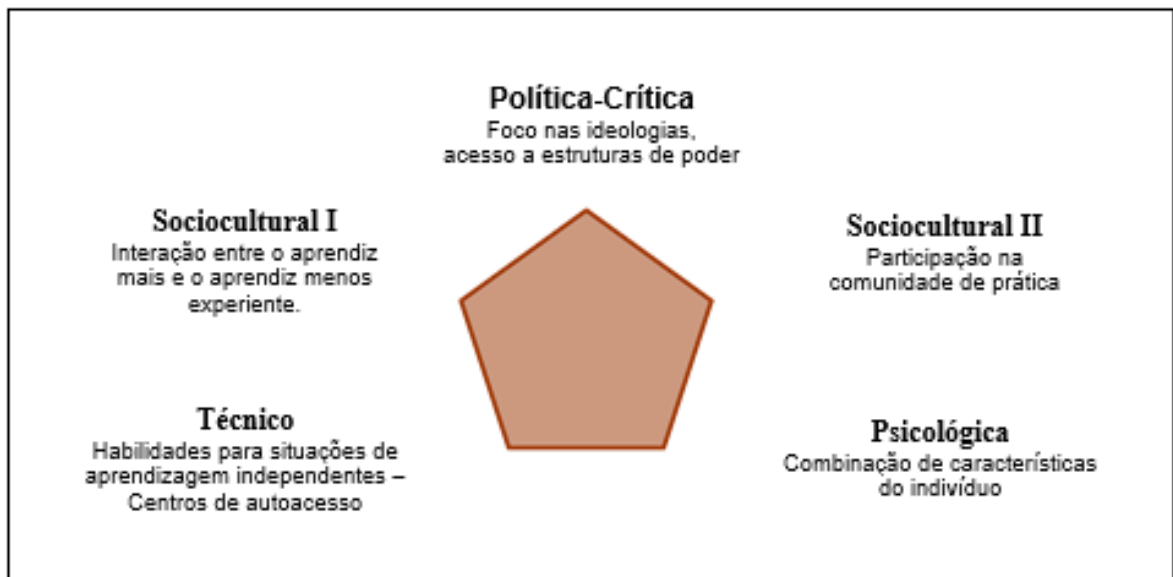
Política-Crítica
Foco nas ideologias, acesso a estruturas de poder

Sociocultural I
Interação entre o aprendiz mais e o aprendiz menos experiente.

Sociocultural II
Participação na comunidade de prática

Técnico
Habilidades para situações de aprendizagem independentes – Centros de autoacesso

Psicológica
Combinação de características do indivíduo